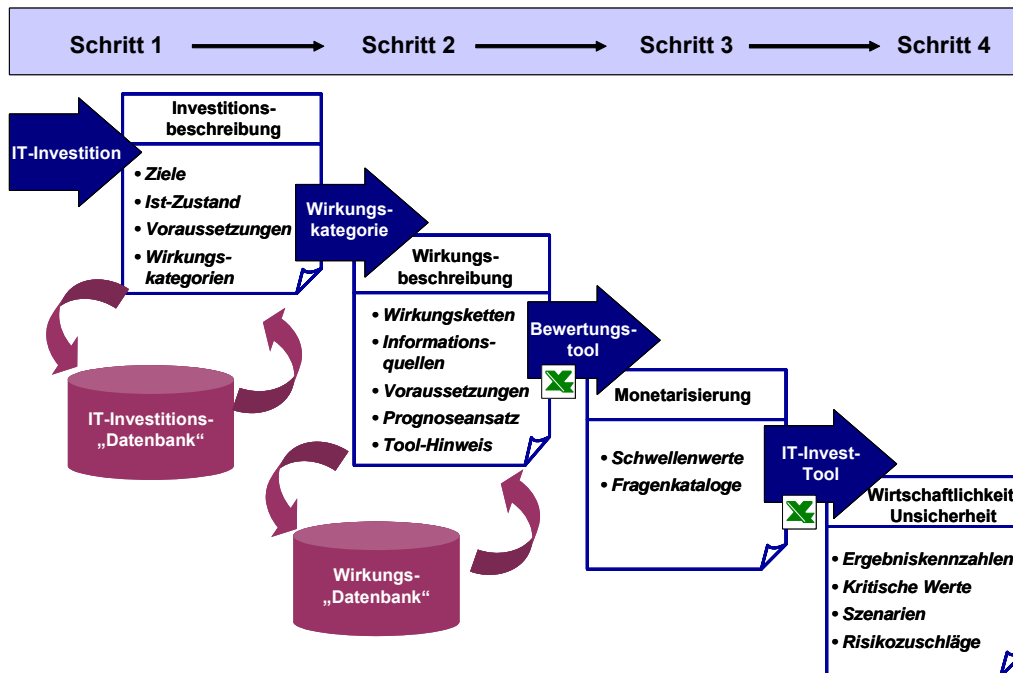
Schritt 1 Schritt 2 Schritt 3 Schritt 4

IT-Investition

Investitionsbeschreibung

• Ziele
• Ist-Zustand
• Voraussetzungen
• Wirkungskategorien

IT-Investitions-„Datenbank“

Wirkungskategorie

Wirkungsbeschreibung

• Wirkungsketten
• Informationsquellen
• Voraussetzungen
• Prognoseansatz
• Tool-Hinweis

Wirkungs-„Datenbank“

Bewertungstool

Monetarisierung

• Schwellenwerte
• Fragenkataloge

IT-Invest-Tool

Wirtschaftlichkeit Unsicherheit

• Ergebniskennzahlen
• Kritische Werte
• Szenarien
• Risikozuschläge